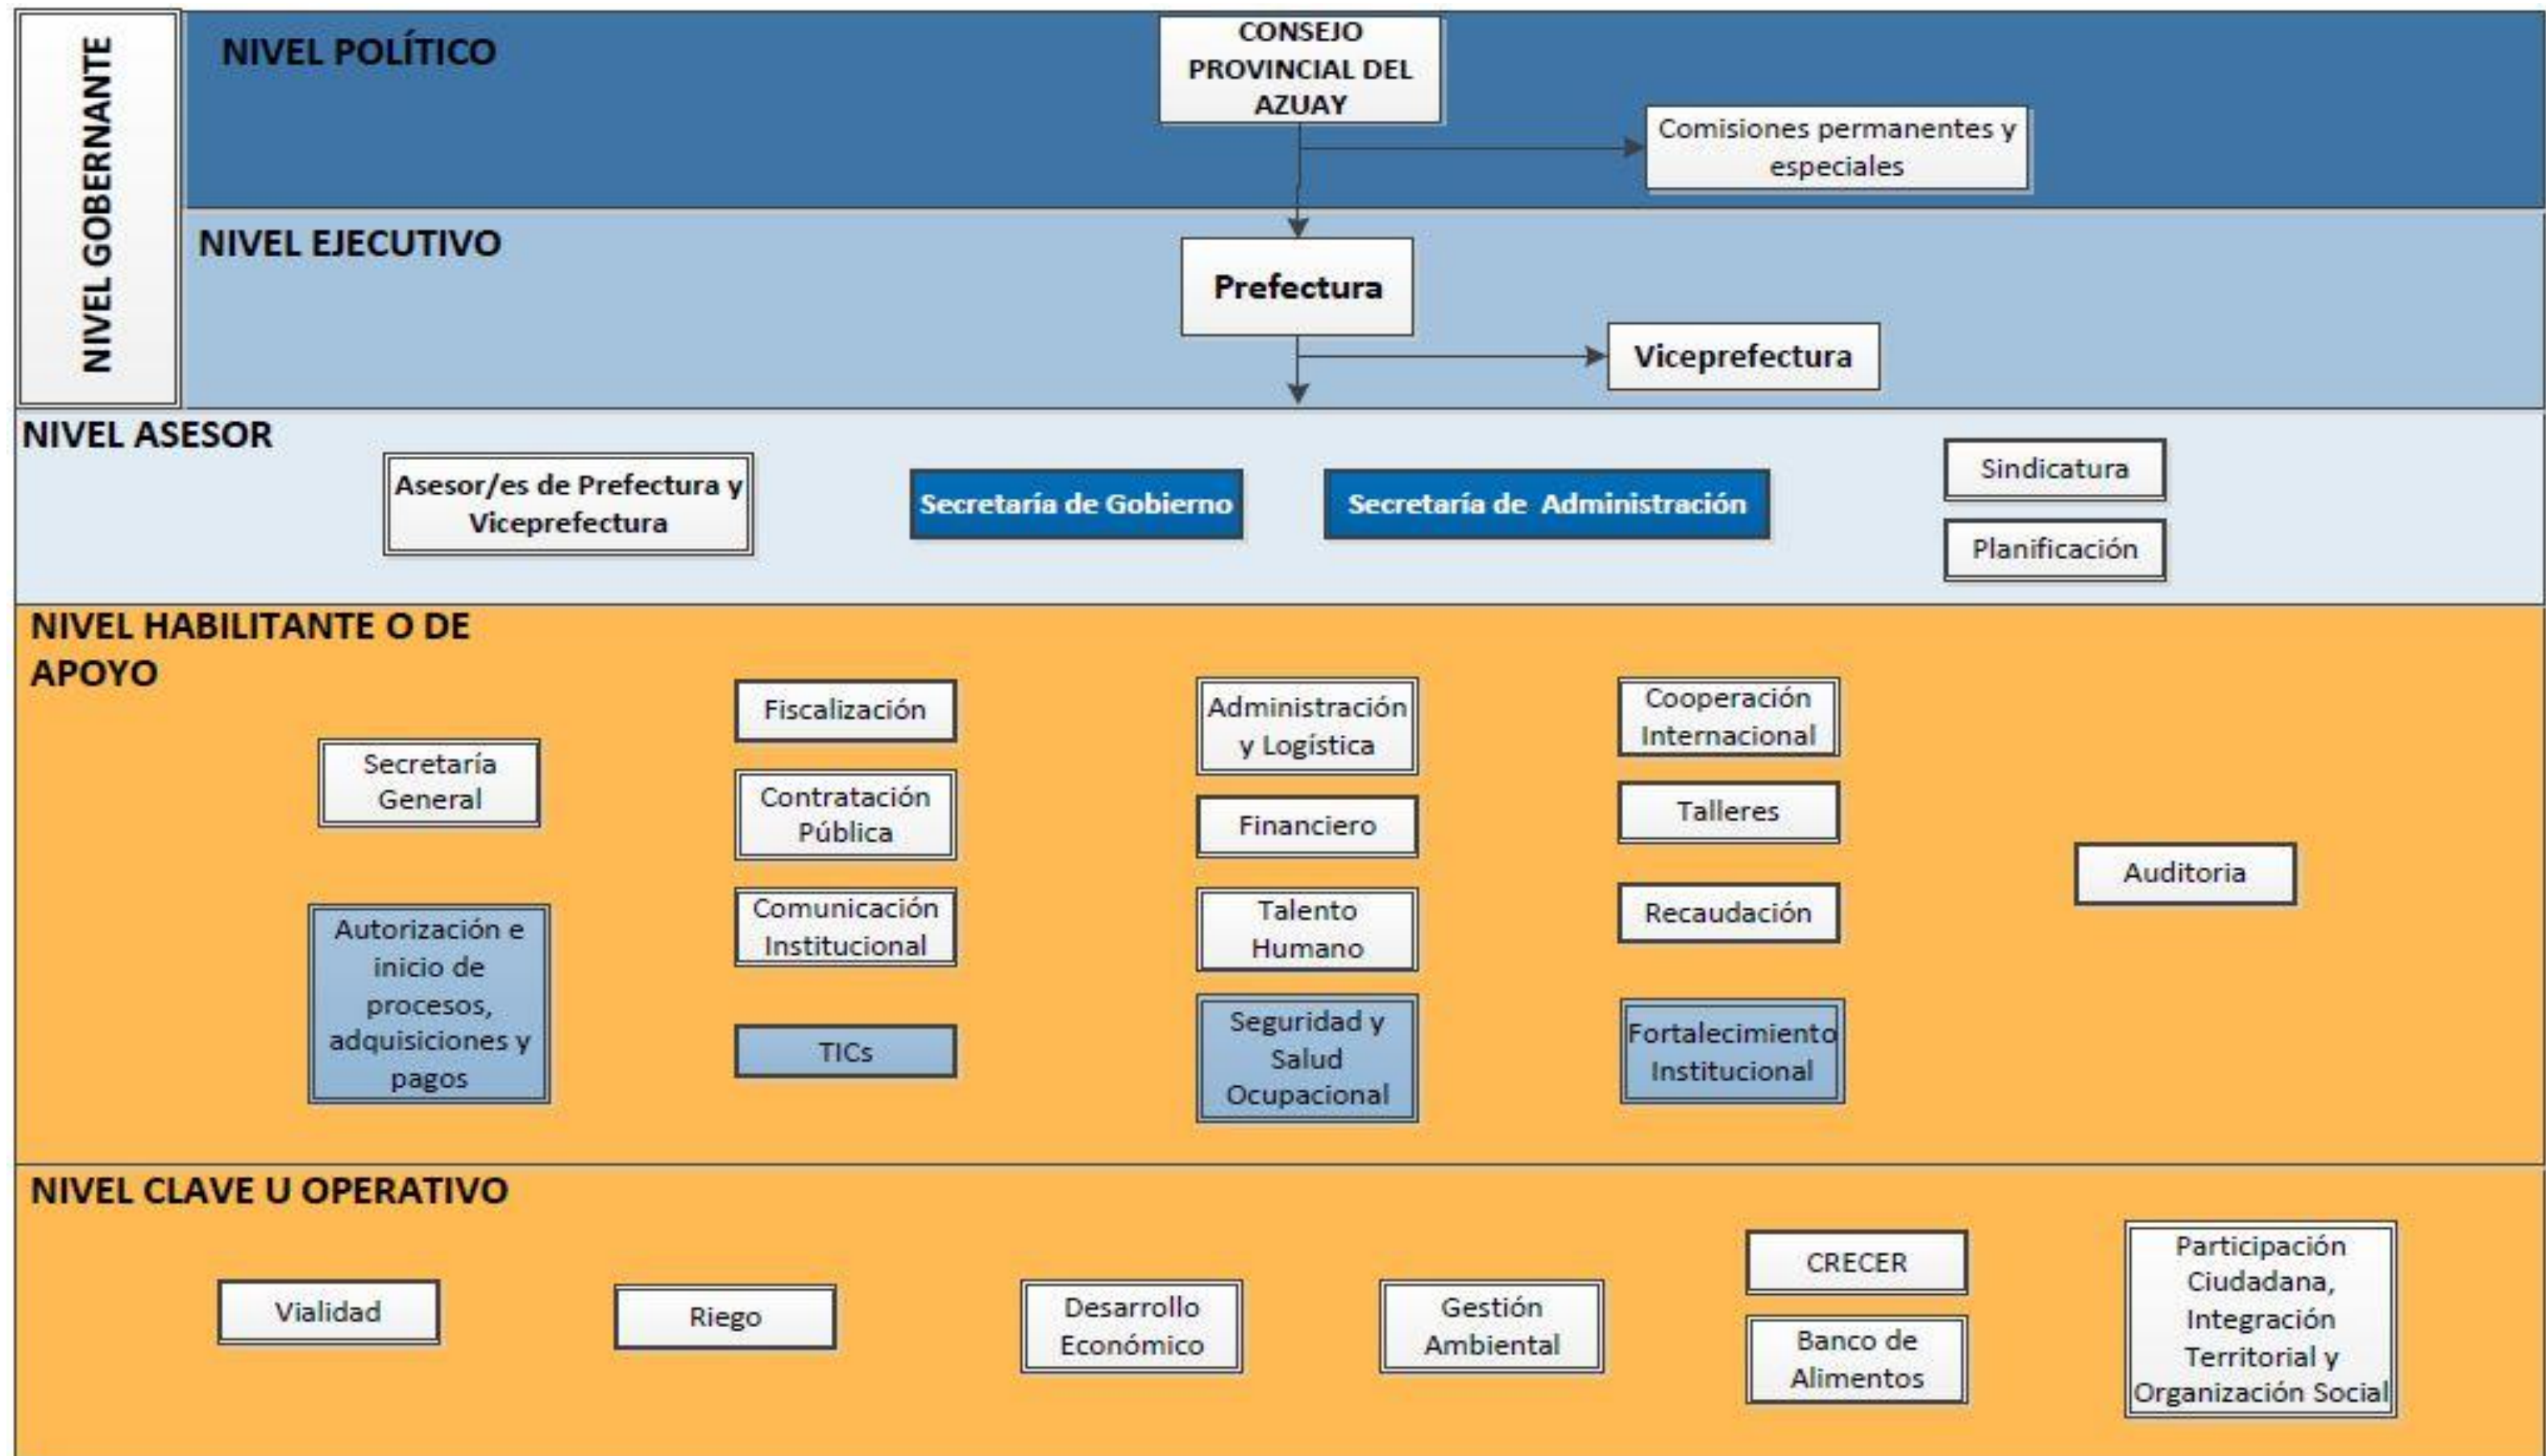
NIVEL GOBERNANTE

NIVEL POLÍTICO

CONSEJO PROVINCIAL DEL AZUAY

Comisiones permanentes y especiales

NIVEL EJECUTIVO

Prefectura

Viceprefectura

NIVEL ASESOR

Asesor/es de Prefectura y Viceprefectura

Secretaría de Gobierno

Secretaría de Administración

Sindicatura

Planificación

NIVEL HABILITANTE O DE APOYO

Secretaría General

Autorización e inicio de procesos, adquisiciones y pagos

Fiscalización

Contratación Pública

Comunicación Institucional

TICs

Administración y Logística

Financiero

Talento Humano

Seguridad y Salud Ocupacional

Cooperación Internacional

Talleres

Recaudación

Fortalecimiento Institucional

Auditoria

NIVEL CLAVE U OPERATIVO

Vialidad

Riego

Desarrollo Económico

Gestión Ambiental

CRECER

Banco de Alimentos

Participación Ciudadana, Integración Territorial y Organización Social